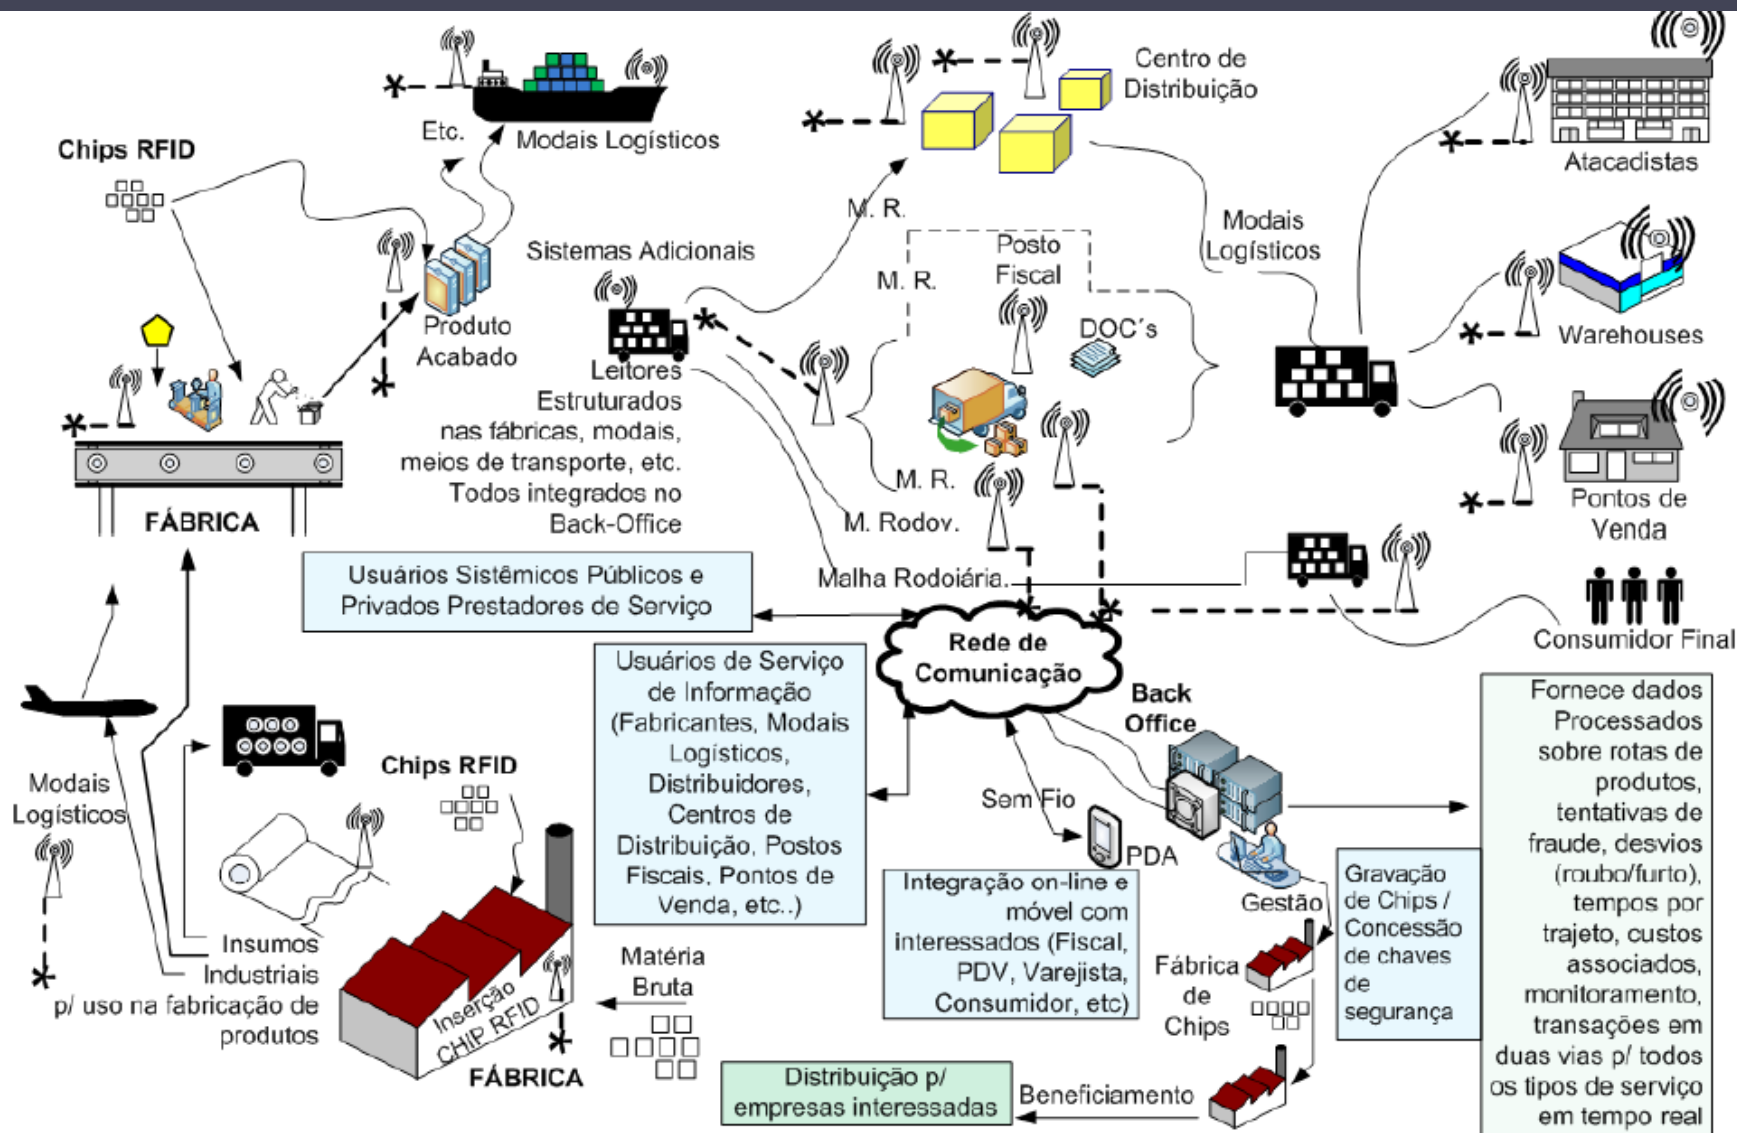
Chips RFID

Etc.

Modais Logísticos

Centro de Distribuição

M. R.

Posto Fiscal

M. R.

Sistemas Adicionais

Produto Acabado

DOC´s

Atacadistas

Modais Logísticos

Warehouses

Leitores Estruturados nas fábricas, modais, meios de transporte, etc. Todos integrados no Back-Office

M. R.

M. Rodov.

Pontos de Venda

FÁBRICA

Malha Rodoiária.

Usuários Sistêmicos Públicos e Privados Prestadores de Serviço

Rede de Comunicação

Consumidor Final

Usuários de Serviço de Informação (Fabricantes, Modais Logísticos, Distribuidores, Centros de Distribuição, Postos Fiscais, Pontos de Venda, etc..)

Back Office

Fornece dados Processados sobre rotas de produtos, tentativas de fraude, desvios (roubo/furto), tempos por trajeto, custos associados, monitoramento, transações em duas vias p/ todos os tipos de serviço em tempo real

Modais Logísticos

Chips RFID

Sem Fio

PDA

Integração on-line e móvel com interessados (Fiscal, PDV, Varejista, Consumidor, etc)

Gestão

Gravação de Chips / Concessão de chaves de segurança

Insumos Industriais p/ uso na fabricação de produtos

Inserção CHIP RFID

Matéria Bruta

Fábrica de Chips

FÁBRICA

Distribuição p/ empresas interessadas

Beneficiamento